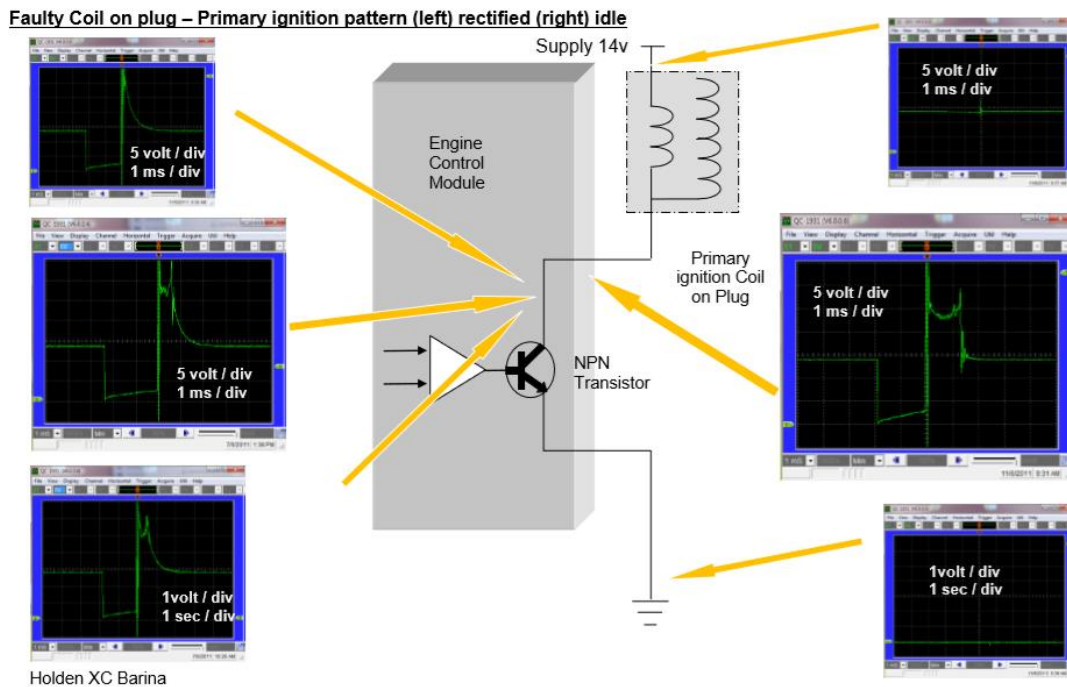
Faulty Coil on plug – Primary ignition pattern (left) rectified (right) idle

5 volt / div
1 ms / div

5 volt / div
1 ms / div

1volt / div
1 sec / div

Holden XC Barina

Supply 14v

Engine Control Module

NPN Transistor

Primary ignition Coil on Plug

5 volt / div
1 ms / div

5 volt / div
1 ms / div

1volt / div
1 sec / div